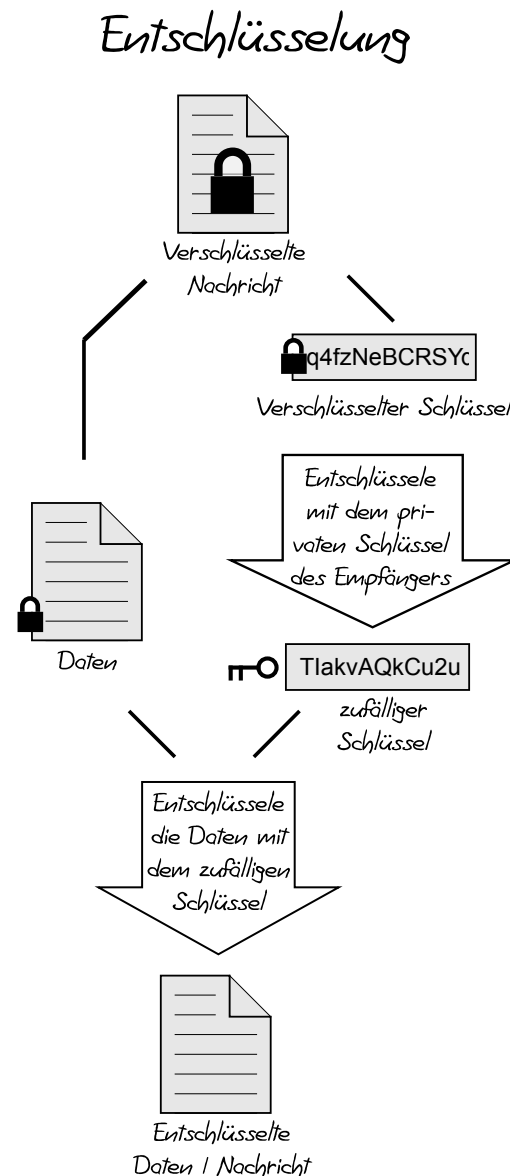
Entschlüsselung

Verschlüsselte Nachricht

q4fzNeBCRSYc

Verschlüsselter Schlüssel

Entschlüssele mit dem privaten Schlüssel des Empfängers

Daten

TlakvAQkCu2u

zufälliger Schlüssel

Entschlüssele die Daten mit dem zufälligen Schlüssel

Entschlüsselte Daten / Nachricht